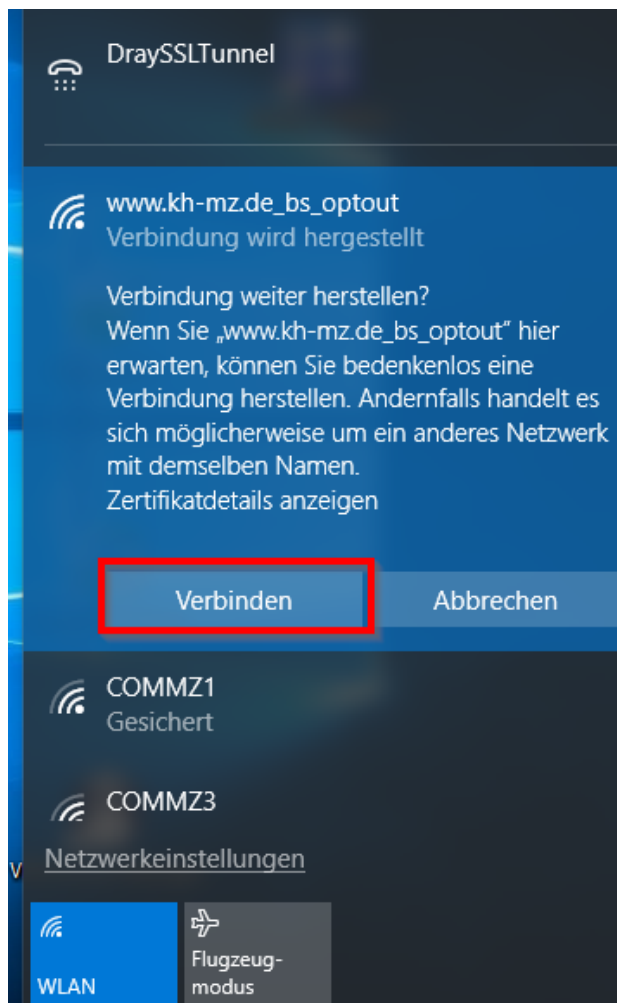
DraySSLTunnel

www.kh-mz.de_bs_optout
Verbindung wird hergestellt

Verbindung weiter herstellen?
Wenn Sie „www.kh-mz.de_bs_optout“ hier erwarten, können Sie bedenkenlos eine Verbindung herstellen. Andernfalls handelt es sich möglicherweise um ein anderes Netzwerk mit demselben Namen.
Zertifikatdetails anzeigen

Verbinden

Abbrechen

COMMZ1
Gesichert

COMMZ3

Netzwerkeinstellungen

WLAN

Flugzeug-
modus